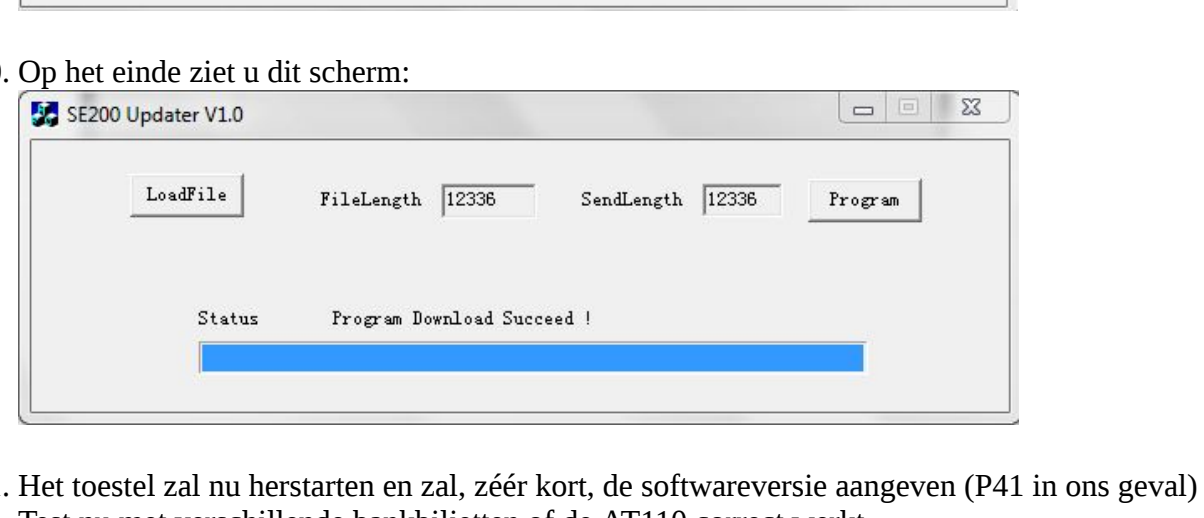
). Op het einde ziet u dit scherm:

SE200 Updater V1.0

LoadFile FileLength 12336 SendLength 12336 Program

Status Program Download Succeed !

. Het toestel zal nu herstarten en zal, zéér kort, de softwareversie aangeven (P41 in ons geval)

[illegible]